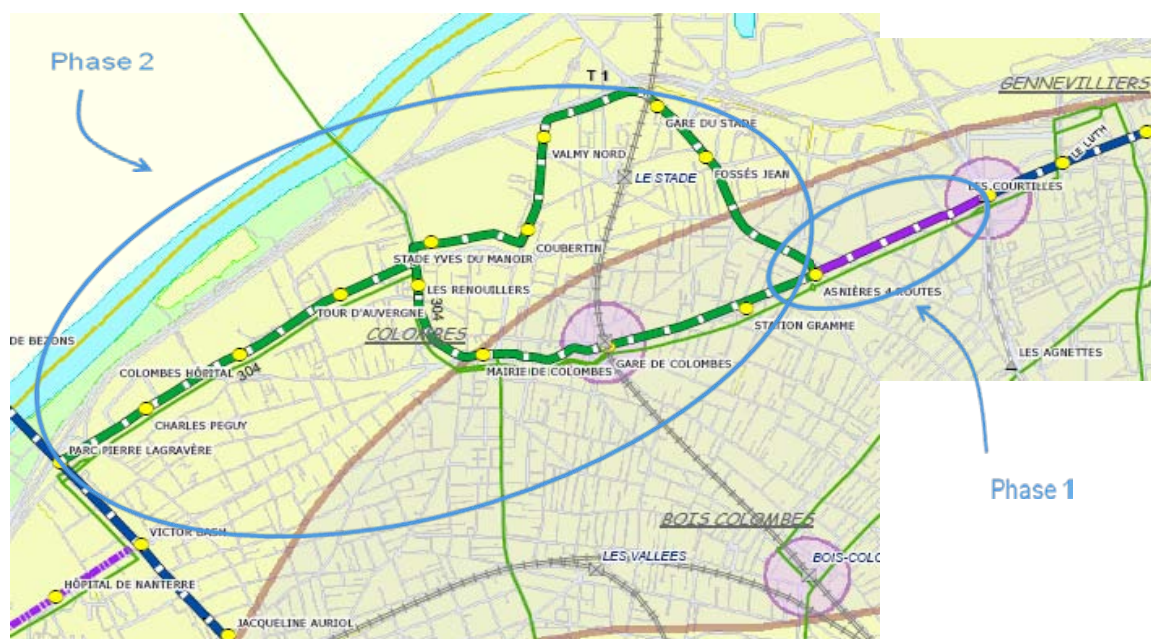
Phase 2

T 1

GENNEVILLIERS

GARE DU STADE

VALMY NORD

LE STADE

FOSSÉS JEAN

LE LUTH

LES COURTILLES

COUBERTIN

STADE YVES DU MANOIR

LES RENOUILLERS

ASNIÈRES 4 ROUTES

TOUR D'AUVERGNE

304

COLOMBES

STATION GRAMME

DE BEZONS

GARE DE COLOMBES

LES AGNETTES

COLOMBES HÔPITAL

304

MAIRIE DE COLOMBES

CHARLES PEGUY

PARC PIERRE LAGRAVÈRE

Phase 1

BOIS COLOMBES

VICTOR BASCH

LES VALLEES

BOIS-COLO

HÔPITAL DE NANTERRE

JACQUELINE AURIOL